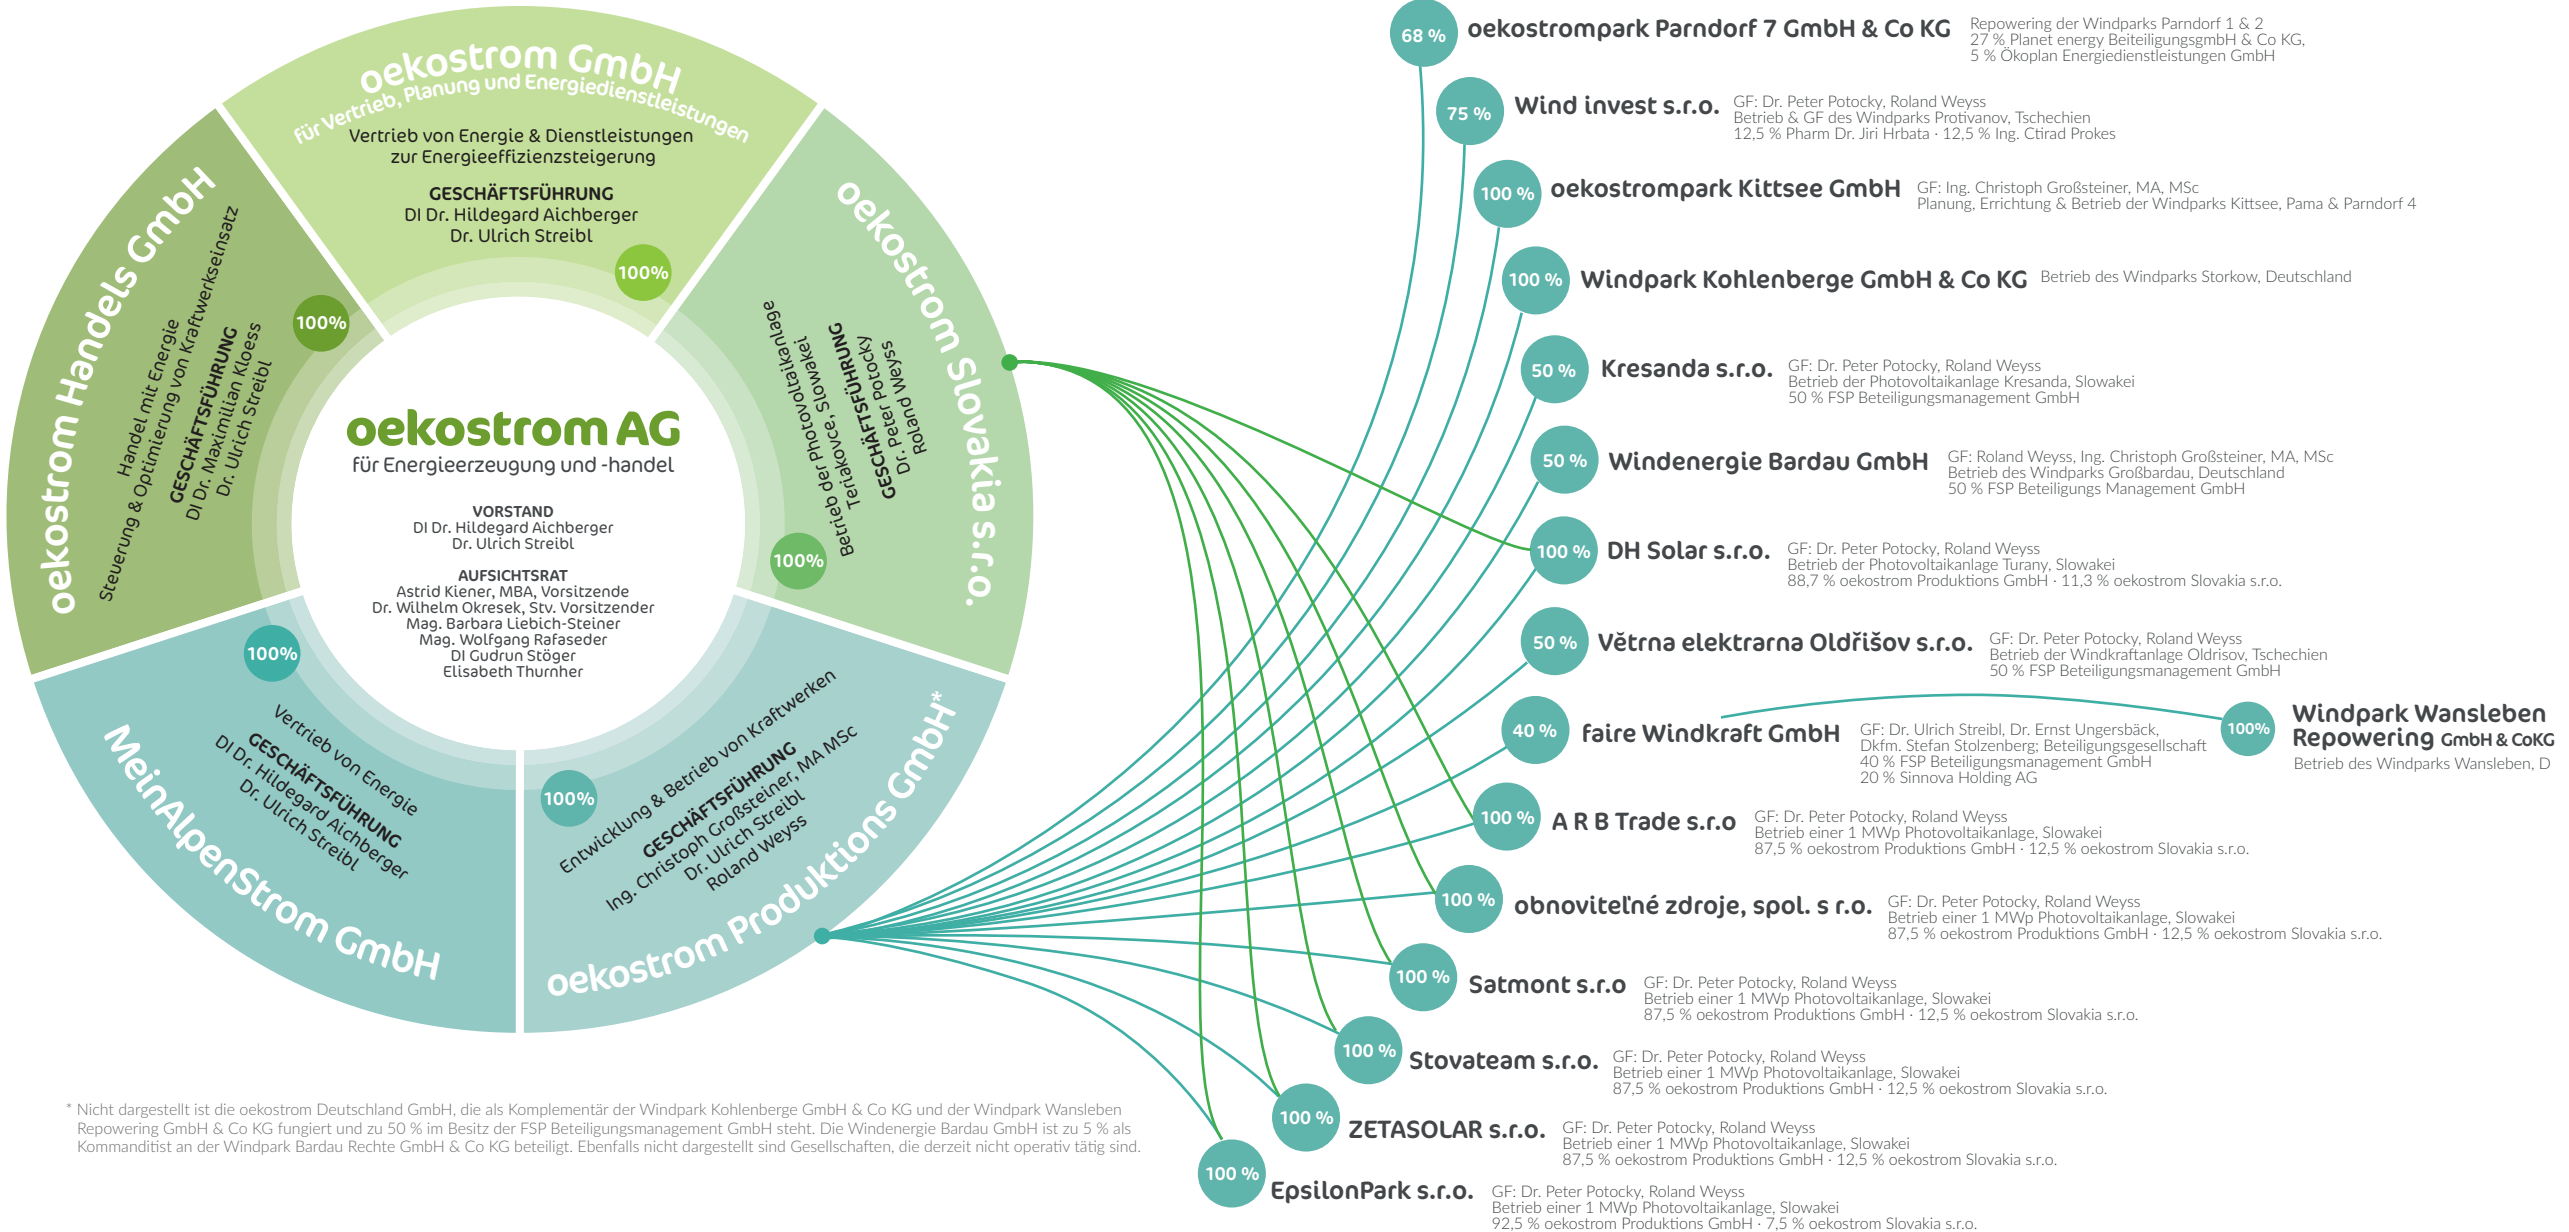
oekostrom GmbH
für Vertrieb, Planung und Energiedienstleistungen
Vertrieb von Energie & Dienstleistungen zur Energieeffizienzsteigerung
GESCHÄFTSFÜHRUNG
DI Dr. Hildegard Aichberger
Dr. Ulrich Streibl
100%

oekostrom Handels GmbH
Handel mit Energie
Steuerung & Optimierung von Kraftwerkseinsatz
GESCHÄFTSFÜHRUNG
DI Dr. Maximilian Kloess
Dr. Ulrich Streibl
100%

oekostrom Slovakia s.r.o.
Betrieb der Photovoltaikanlage Teriakovce, Slowakei
GESCHÄFTSFÜHRUNG
Dr. Peter Potocky
Roland Weyss
100%

oekostrom AG
für Energieerzeugung und -handel
VORSTAND
DI Dr. Hildegard Aichberger
Dr. Ulrich Streibl
AUFSICHTSRAT
Astrid Kiener, MBA, Vorsitzende
Dr. Wilhelm Okresek, Stv. Vorsitzender
Mag. Barbara Liebich-Steiner
Mag. Wolfgang Rafaseder
DI Gudrun Stöger
Elisabeth Thurnher

MeinAlpenStrom GmbH
Vertrieb von Energie
GESCHÄFTSFÜHRUNG
DI Dr. Hildegard Aichberger
Dr. Ulrich Streibl
100%

oekostrom Produktions GmbH*
Entwicklung & Betrieb von Kraftwerken
GESCHÄFTSFÜHRUNG
Ing. Christoph Großsteiner, MA MSc
Dr. Ulrich Streibl
Roland Weyss
100%

68 % oekostrompark Parndorf 7 GmbH & Co KG Repowering der Windparks Parndorf 1 & 2
27 % Planet energy Beiteiligungsgmbh & Co KG,
5 % Ökoplan Energiedienstleistungen GmbH

75 % Wind invest s.r.o. GF: Dr. Peter Potocky, Roland Weyss
Betrieb & GF des Windparks Protivanov, Tschechien
12,5 % Pharm Dr. Jiri Hrbata · 12,5 % Ing. Ctirad Prokes

100 % oekostrompark Kittsee GmbH GF: Ing. Christoph Großsteiner, MA, MSc
Planung, Errichtung & Betrieb der Windparks Kittsee, Pama & Parndorf 4

100 % Windpark Kohlenberge GmbH & Co KG Betrieb des Windparks Storkow, Deutschland

50 % Kresanda s.r.o. GF: Dr. Peter Potocky, Roland Weyss
Betrieb der Photovoltaikanlage Kresanda, Slowakei
50 % FSP Beteiligungsmanagement GmbH

50 % Windenergie Bardau GmbH GF: Roland Weyss, Ing. Christoph Großsteiner, MA, MSc
Betrieb des Windparks Großbardau, Deutschland
50 % FSP Beteiligungs Management GmbH

100 % DH Solar s.r.o. GF: Dr. Peter Potocky, Roland Weyss
Betrieb der Photovoltaikanlage Turany, Slowakei
88,7 % oekostrom Produktions GmbH · 11,3 % oekostrom Slovakia s.r.o.

50 % Větrna elektrarna Oldřišov s.r.o. GF: Dr. Peter Potocky, Roland Weyss
Betrieb der Windkraftanlage Oldrisov, Tschechien
50 % FSP Beteiligungsmanagement GmbH

40 % faire Windkraft GmbH GF: Dr. Ulrich Streibl, Dr. Ernst Ungersbäck, Dkfm. Stefan Stolzenberg; Beteiligungsgesellschaft
40 % FSP Beteiligungsmanagement GmbH
20 % Sinnova Holding AG

100% Windpark Wansleben Repowering GmbH & CoKG
Betrieb des Windparks Wansleben, D

100 % A R B Trade s.r.o GF: Dr. Peter Potocky, Roland Weyss
Betrieb einer 1 MWp Photovoltaikanlage, Slowakei
87,5 % oekostrom Produktions GmbH · 12,5 % oekostrom Slovakia s.r.o.

100 % obnoviteľné zdroje, spol. s r.o. GF: Dr. Peter Potocky, Roland Weyss
Betrieb einer 1 MWp Photovoltaikanlage, Slowakei
87,5 % oekostrom Produktions GmbH · 12,5 % oekostrom Slovakia s.r.o.

100 % Satmont s.r.o GF: Dr. Peter Potocky, Roland Weyss
Betrieb einer 1 MWp Photovoltaikanlage, Slowakei
87,5 % oekostrom Produktions GmbH · 12,5 % oekostrom Slovakia s.r.o.

100 % Stovateam s.r.o. GF: Dr. Peter Potocky, Roland Weyss
Betrieb einer 1 MWp Photovoltaikanlage, Slowakei
87,5 % oekostrom Produktions GmbH · 12,5 % oekostrom Slovakia s.r.o.

100 % ZETASOLAR s.r.o. GF: Dr. Peter Potocky, Roland Weyss
Betrieb einer 1 MWp Photovoltaikanlage, Slowakei
87,5 % oekostrom Produktions GmbH · 12,5 % oekostrom Slovakia s.r.o.

100 % EpsilonPark s.r.o. GF: Dr. Peter Potocky, Roland Weyss
Betrieb einer 1 MWp Photovoltaikanlage, Slowakei
92,5 % oekostrom Produktions GmbH · 7,5 % oekostrom Slovakia s.r.o.

* Nicht dargestellt ist die oekostrom Deutschland GmbH, die als Komplementär der Windpark Kohlenberge GmbH & Co KG und der Windpark Wansleben Repowering GmbH & Co KG fungiert und zu 50 % im Besitz der FSP Beteiligungsmanagement GmbH steht. Die Windenergie Bardau GmbH ist zu 5 % als Kommanditist an der Windpark Bardau Rechte GmbH & Co KG beteiligt. Ebenfalls nicht dargestellt sind Gesellschaften, die derzeit nicht operativ tätig sind.